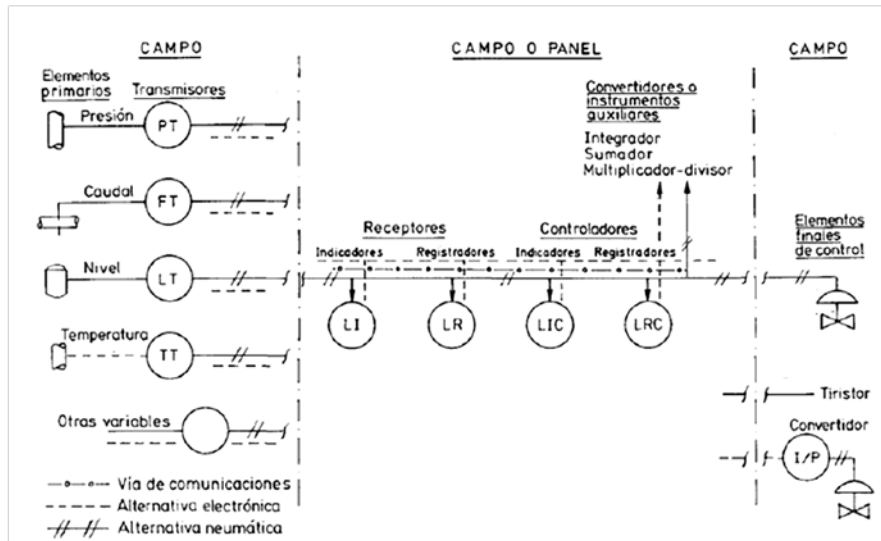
CAMPO

CAMPO O PANEL

CAMPO

Elementos primarios

Transmisores

Presión

PT

Caudal

FT

Nivel

LT

Temperatura

TT

Otras variables

Convertidores o instrumentos auxiliares

Integrador
Sumador
Multiplicador-divisor

Receptores

Indicadores

Registradores

Controladores

Indicadores

Registradores

LI

LR

LIC

LRC

Elementos finales de control

Tiristor

Convertidor

I/P

Vía de comunicaciones
Alternativa electrónica
Alternativa neumática